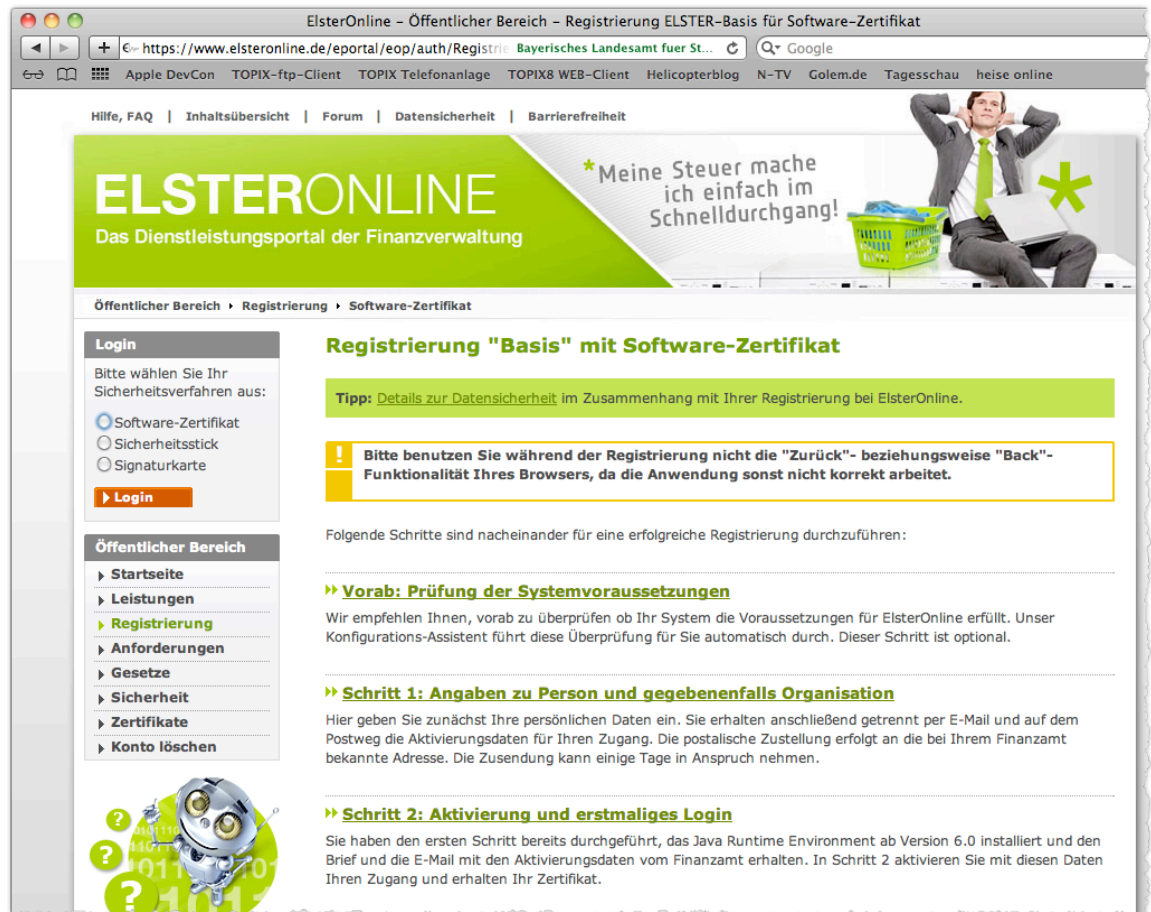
ElsterOnline – Öffentlicher Bereich – Registrierung ELSTER-Basis für Software-Zertifikat

https://www.elsteronline.de/eportal/eop/auth/Registri Bayerisches Landesamt fuer St... Google

Apple DevCon TOPIX-ftp-Client TOPIX Telefonanlage TOPIX8 WEB-Client Helicopterblog N-TV Golem.de Tagesschau heise online

Hilfe, FAQ | Inhaltsübersicht | Forum | Datensicherheit | Barrierefreiheit

ELSTERONLINE
Das Dienstleistungsportal der Finanzverwaltung

*Meine Steuer mache ich einfach im Schnelldurchgang!

Öffentlicher Bereich › Registrierung › Software-Zertifikat

Login
Bitte wählen Sie Ihr Sicherheitsverfahren aus:
Software-Zertifikat
Sicherheitsstick
Signaturkarte
Login

Öffentlicher Bereich
Startseite
Leistungen
Registrierung
Anforderungen
Gesetze
Sicherheit
Zertifikate
Konto löschen

Registrierung "Basis" mit Software-Zertifikat

Tipp: Details zur Datensicherheit im Zusammenhang mit Ihrer Registrierung bei ElsterOnline.

Bitte benutzen Sie während der Registrierung nicht die "Zurück"- beziehungsweise "Back"-Funktionalität Ihres Browsers, da die Anwendung sonst nicht korrekt arbeitet.

Folgende Schritte sind nacheinander für eine erfolgreiche Registrierung durchzuführen:

Vorab: Prüfung der Systemvoraussetzungen
Wir empfehlen Ihnen, vorab zu überprüfen ob Ihr System die Voraussetzungen für ElsterOnline erfüllt. Unser Konfigurations-Assistent führt diese Überprüfung für Sie automatisch durch. Dieser Schritt ist optional.

Schritt 1: Angaben zu Person und gegebenenfalls Organisation
Hier geben Sie zunächst Ihre persönlichen Daten ein. Sie erhalten anschließend getrennt per E-Mail und auf dem Postweg die Aktivierungsdaten für Ihren Zugang. Die postalische Zustellung erfolgt an die bei Ihrem Finanzamt bekannte Adresse. Die Zusendung kann einige Tage in Anspruch nehmen.

Schritt 2: Aktivierung und erstmaliges Login
Sie haben den ersten Schritt bereits durchgeführt, das Java Runtime Environment ab Version 6.0 installiert und den Brief und die E-Mail mit den Aktivierungsdaten vom Finanzamt erhalten. In Schritt 2 aktivieren Sie mit diesen Daten Ihren Zugang und erhalten Ihr Zertifikat.